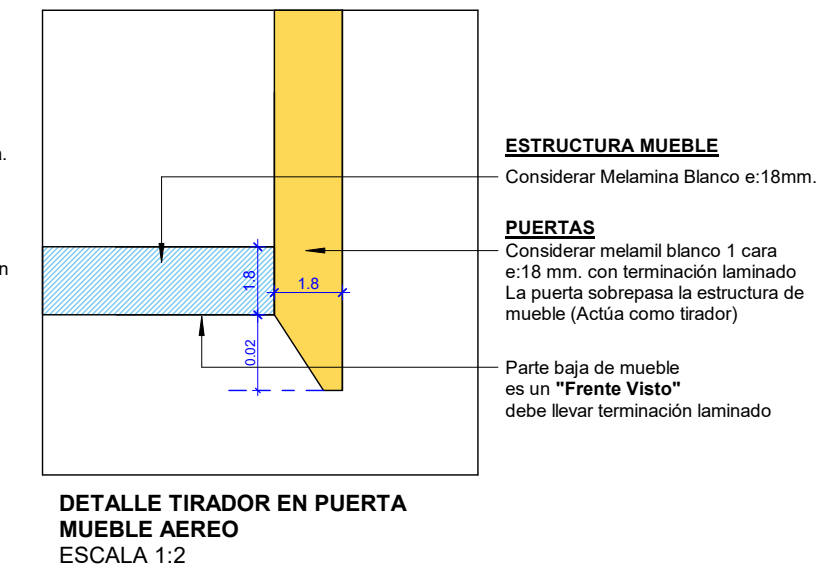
m.

n

1.8

1.8

0.02

ESTRUCTURA MUEBLE
Considerar Melamina Blanco e:18mm.

PUERTAS
Considerar melamil blanco 1 cara e:18 mm. con terminación laminado La puerta sobrepasa la estructura de mueble (Actúa como tirador)

Parte baja de mueble es un **"Frente Visto"** debe llevar terminación laminado

DETALLE TIRADOR EN PUERTA MUEBLE AEREO
ESCALA 1:2